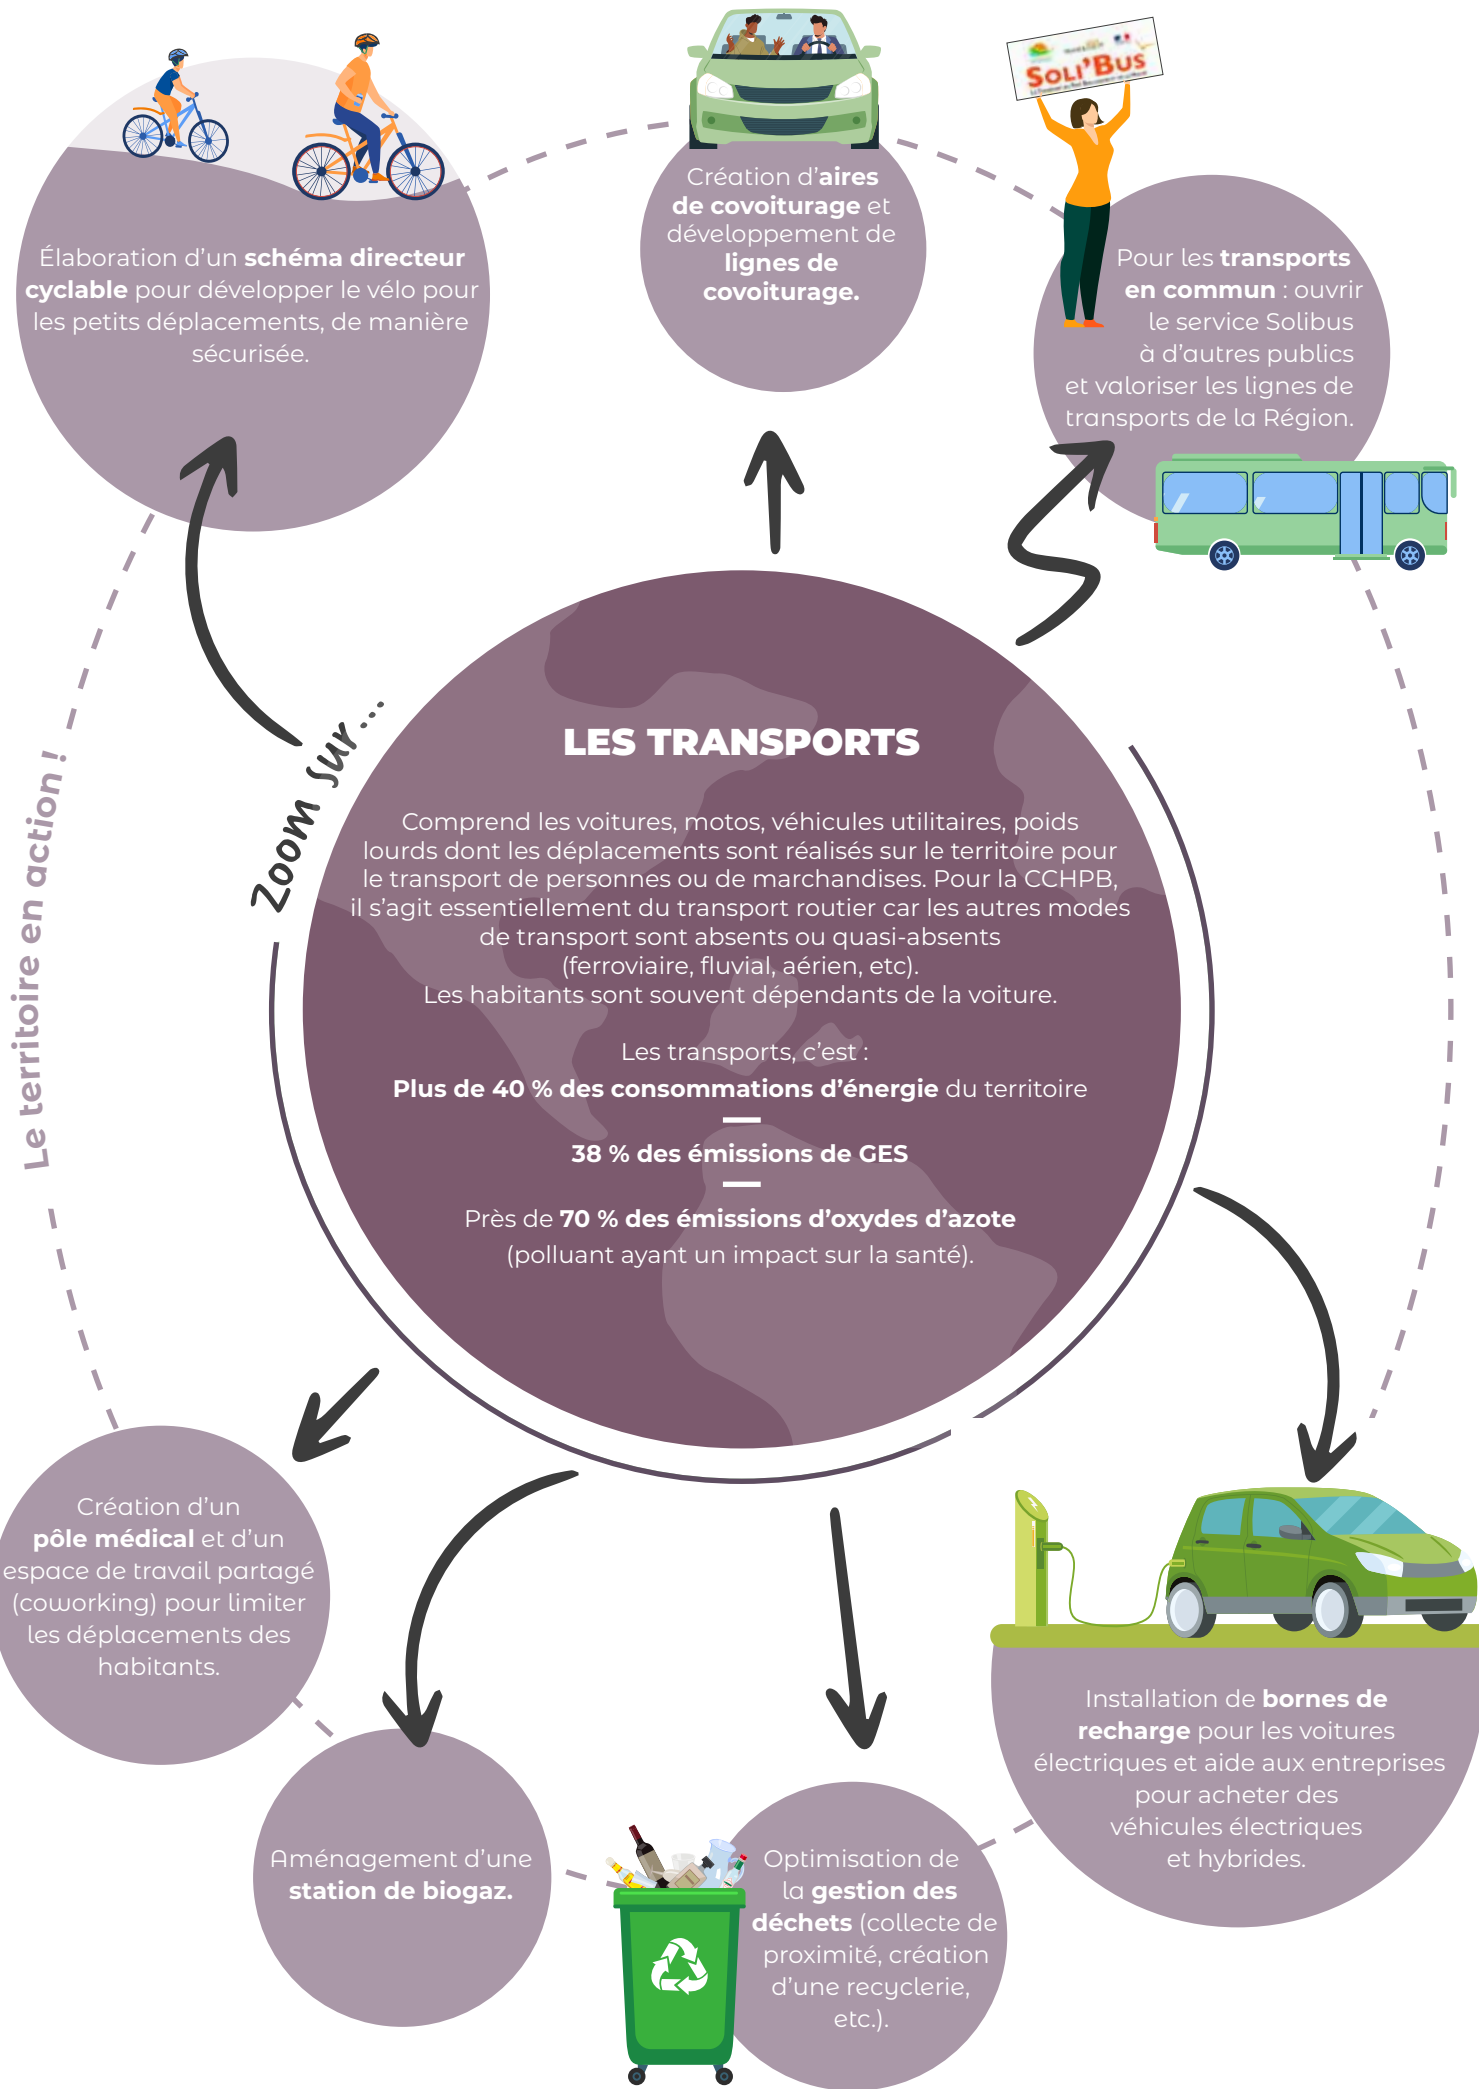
Élaboration d'un **schéma directeur cyclable** pour développer le vélo pour les petits déplacements, de manière sécurisée.

Création d'**aires de covoiturage** et développement de **lignes de covoiturage.**

SOLI'BUS

Pour les **transports en commun** : ouvrir le service Solibus à d'autres publics et valoriser les lignes de transports de la Région.

Le territoire en action !

Zoom sur...

LES TRANSPORTS

Comprend les voitures, motos, véhicules utilitaires, poids lourds dont les déplacements sont réalisés sur le territoire pour le transport de personnes ou de marchandises. Pour la CCHPB, il s'agit essentiellement du transport routier car les autres modes de transport sont absents ou quasi-absents (ferroviaire, fluvial, aérien, etc).
Les habitants sont souvent dépendants de la voiture.

Les transports, c'est :

**Plus de 40 % des consommations d'énergie** du territoire

—

**38 % des émissions de GES**

—

Près de **70 % des émissions d'oxydes d'azote** (polluant ayant un impact sur la santé).

Création d'un **pôle médical** et d'un espace de travail partagé (coworking) pour limiter les déplacements des habitants.

Aménagement d'une **station de biogaz.**

Optimisation de la **gestion des déchets** (collecte de proximité, création d'une recyclerie, etc.).

Installation de **bornes de recharge** pour les voitures électriques et aide aux entreprises pour acheter des véhicules électriques et hybrides.